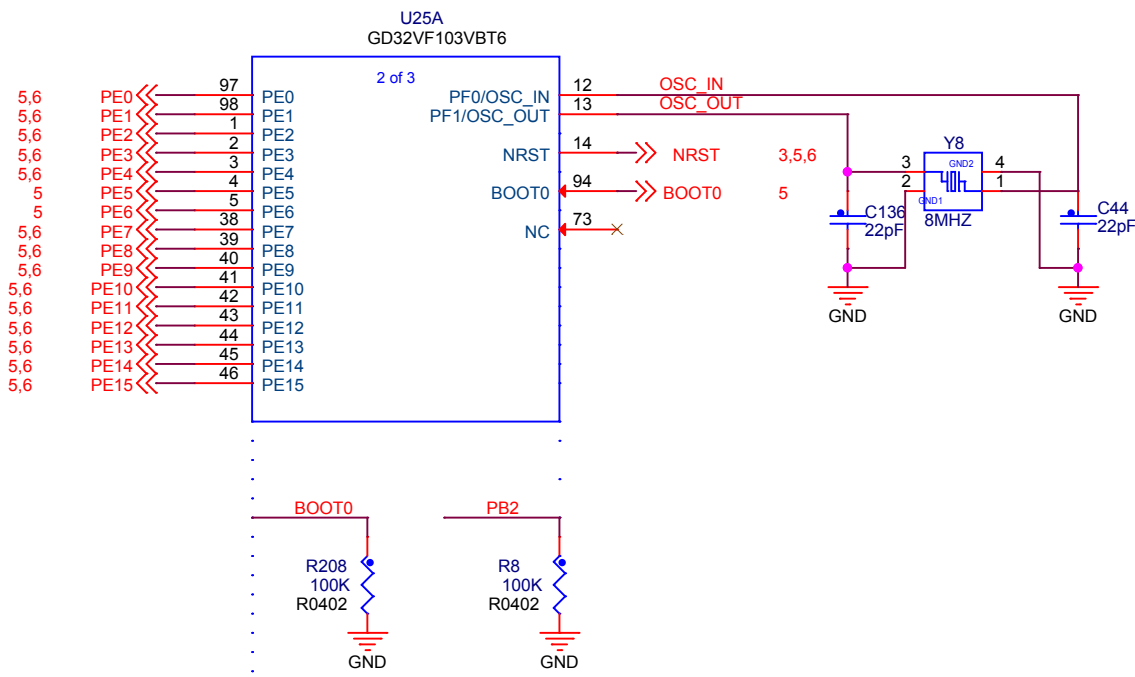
U25A
GD32VF103VBT6

2 of 3

5,6 PE0 97 PE0
5,6 PE1 98 PE1
5,6 PE2 1 PE2
5,6 PE3 2 PE3
5,6 PE4 3 PE4
5 PE5 4 PE5
5 PE6 5 PE6
5,6 PE7 38 PE7
5,6 PE8 39 PE8
5,6 PE9 40 PE9
5,6 PE10 41 PE10
5,6 PE11 42 PE11
5,6 PE12 43 PE12
5,6 PE13 44 PE13
5,6 PE14 45 PE14
5,6 PE15 46 PE15

PF0/OSC_IN 12 OSC_IN
PF1/OSC_OUT 13 OSC_OUT
NRST 14 NRST 3,5,6
BOOT0 94 BOOT0 5
NC 73

Y8
GND2
GND1
3
2
4
1
8MHZ

C136
22pF

C44
22pF

GND

GND

BOOT0
R208
100K
R0402
GND

PB2
R8
100K
R0402
GND